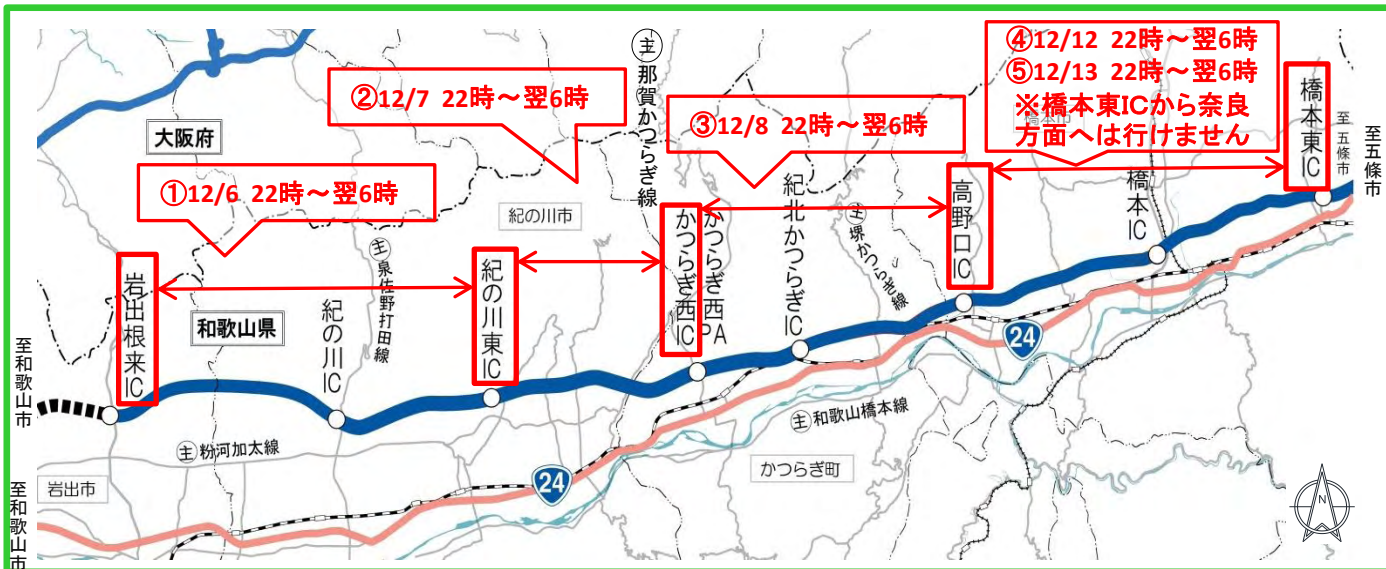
④12/12 22時～翌6時
⑤12/13 22時～翌6時
※橋本東ICから奈良方面へは行けません

②12/7 22時～翌6時

③12/8 22時～翌6時

①12/6 22時～翌6時

大阪府

和歌山県

主 那賀かつらぎ線

紀の川市

岩出根来IC

紀の川IC

主 泉佐野打田線

紀の川東IC

かつらぎ西IC

かつらぎ西PA

紀北かつらぎIC

主 堺かつらぎ線

高野口IC

橋本IC

橋本東IC

至五條市

至五條市

至和歌山市

至和歌山市

主 粉河加太線

岩出市

24

24

主 和歌山橋本線

かつらぎ町

N